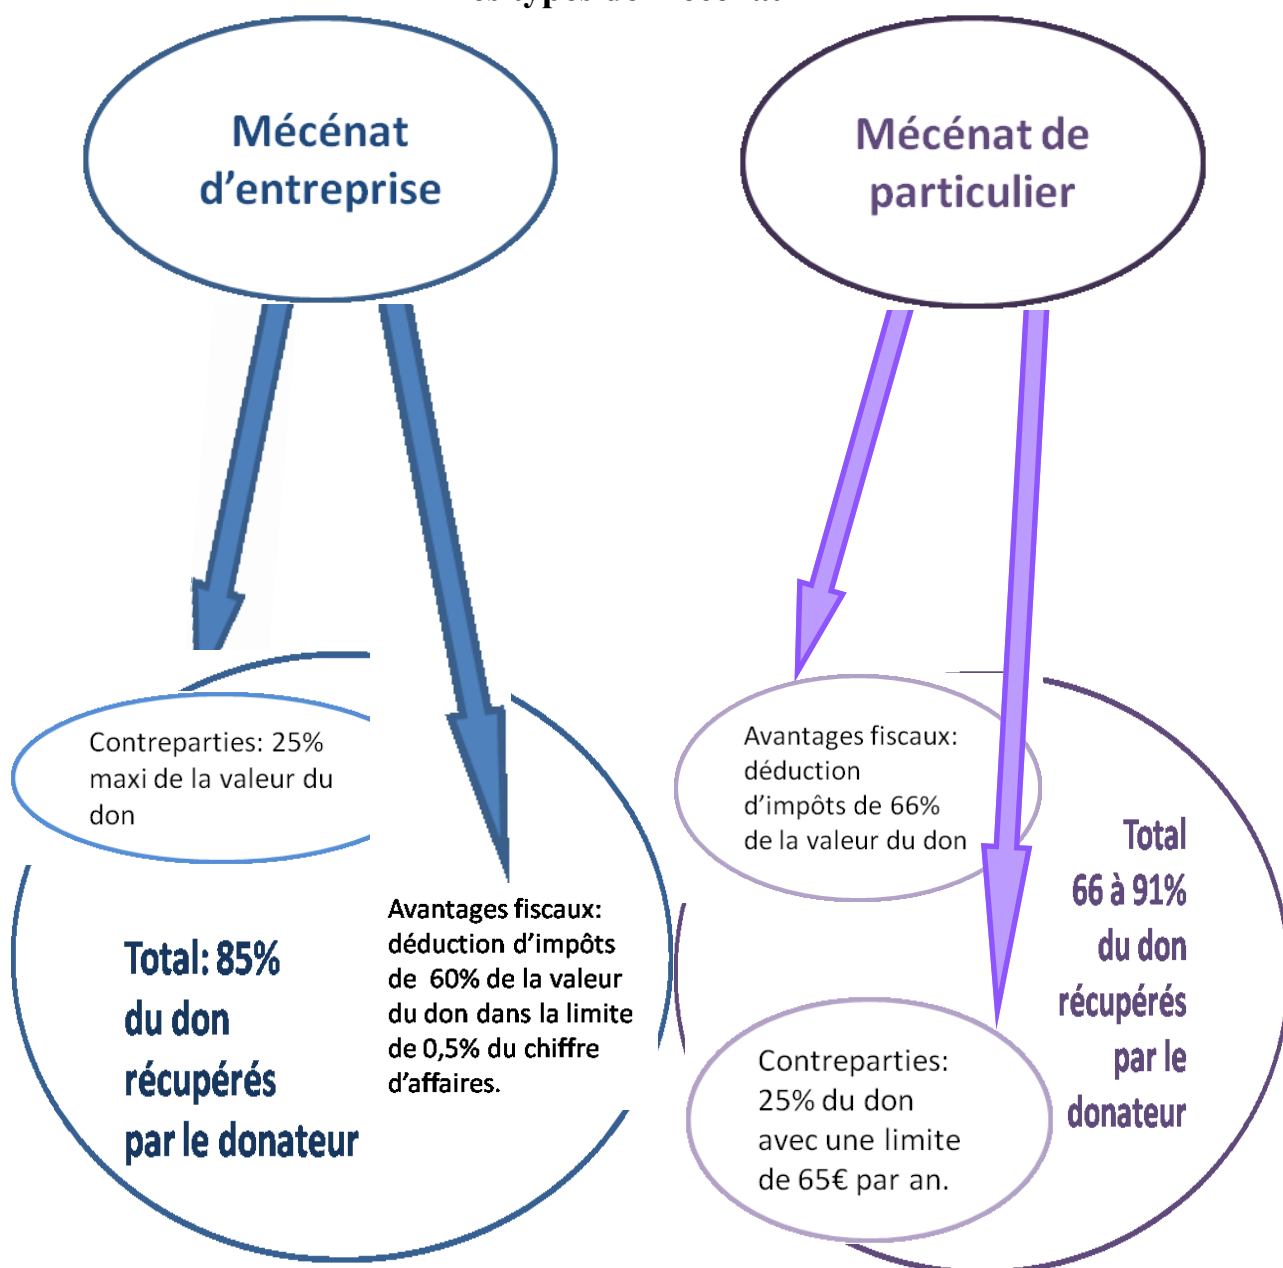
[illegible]

Mécénat d'entreprise

Mécénat de particulier

Contreparties: 25% maxi de la valeur du don

Avantages fiscaux: déduction d'impôts de 60% de la valeur du don dans la limite de 0,5% du chiffre d'affaires.

Total: 85% du don récupérés par le donateur

Avantages fiscaux: déduction d'impôts de 66% de la valeur du don

Total 66 à 91% du don récupérés par le donateur

Contreparties: 25% du don avec une limite de 65€ par an.